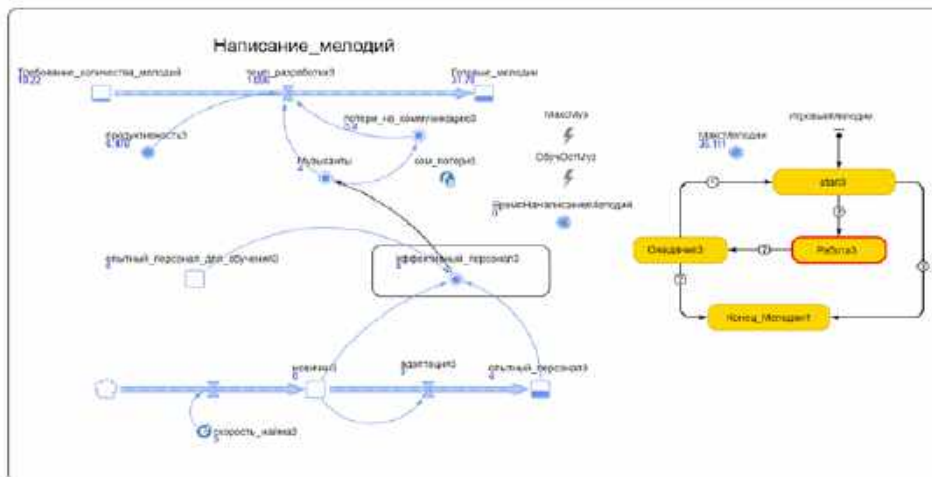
Написание_мелодий

Требование_количества_мелодий
10.22

темп_разработки3
1.636

Готовые_мелодии
31.75

продуктивность3
5.870

потери_на_коммуникацию3
0.4

Музыканты
4

кэф_потерь3

МаксЛуз

ОбучОстЛуз

ВремяНачалоНаписанияМелодий
0

опытный_персонал_для_обучения3
0

эффективный_персонал3
4

новички3
0

адаптация3
0

опытный_персонал3
4

скорость_найма3
0

МаксМелодии
30.111

ГотовыеМелодии

start3

Работа3

Ожидание3

Конец_Мелодии1